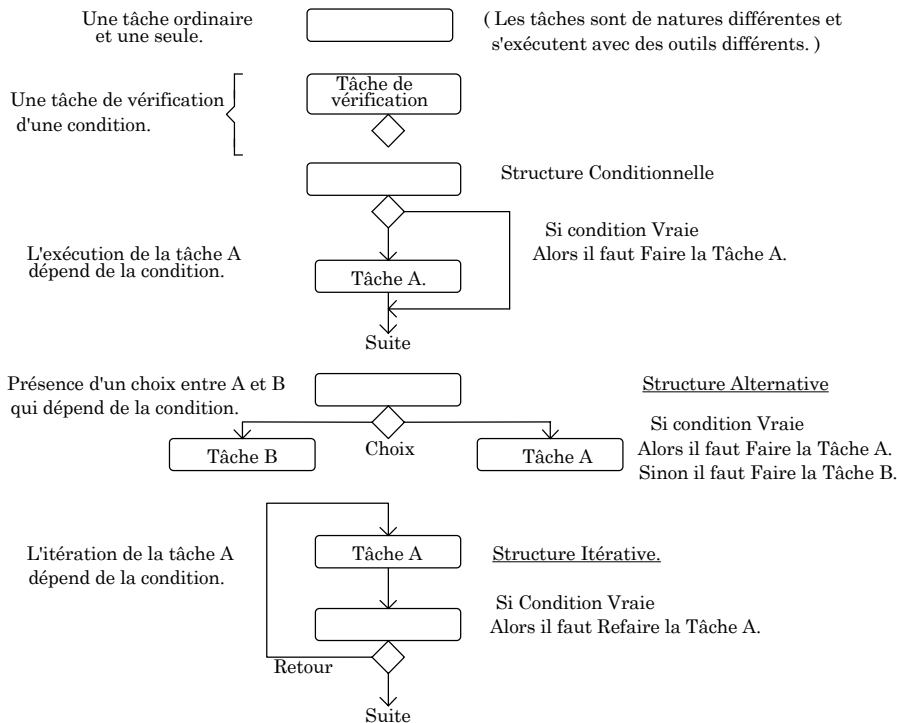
Une tâche ordinaire et une seule.

( Les tâches sont de natures différentes et s'exécutent avec des outils différents. )

Une tâche de vérification d'une condition.

Tâche de vérification

Structure Conditionnelle

Si condition Vraie
Alors il faut Faire la Tâche A.

L'exécution de la tâche A dépend de la condition.

Tâche A.

Suite

Présence d'un choix entre A et B qui dépend de la condition.

Structure Alternative

Si condition Vraie
Alors il faut Faire la Tâche A.
Sinon il faut Faire la Tâche B.

Tâche B

Choix

Tâche A

L'itération de la tâche A dépend de la condition.

Tâche A

Structure Itérative.

Si Condition Vraie
Alors il faut Refaire la Tâche A.

Retour

Suite